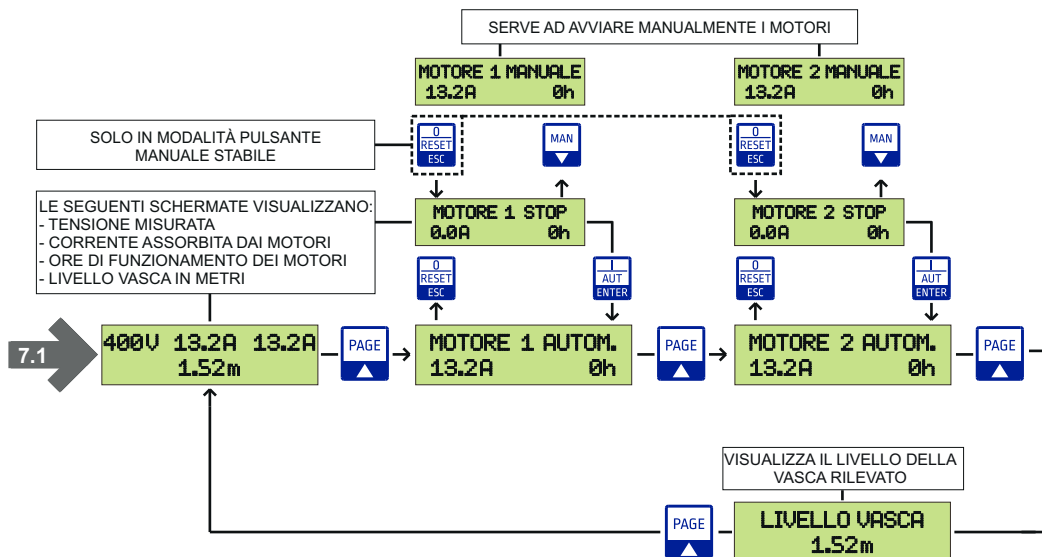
SERVE AD AVVIARE MANUALMENTE I MOTORI

MOTORE 1 MANUALE
13.2A 0h

MOTORE 2 MANUALE
13.2A 0h

SOLO IN MODALITÀ PULSANTE MANUALE STABILE

0
RESET
ESC

MAN

0
RESET
ESC

MAN

LE SEGUENTI SCHERMATE VISUALIZZANO:
- TENSIONE MISURATA
- CORRENTE ASSORBITA DAI MOTORI
- ORE DI FUNZIONAMENTO DEI MOTORI
- LIVELLO VASCA IN METRI

MOTORE 1 STOP
0.0A 0h

MOTORE 2 STOP
0.0A 0h

0
RESET
ESC

I
AUT
ENTER

0
RESET
ESC

I
AUT
ENTER

7.1

400V 13.2A 13.2A
1.52m

PAGE

MOTORE 1 AUTOM.
13.2A 0h

PAGE

MOTORE 2 AUTOM.
13.2A 0h

PAGE

VISUALIZZA IL LIVELLO DELLA VASCA RILEVATO

PAGE

LIVELLO VASCA
1.52m